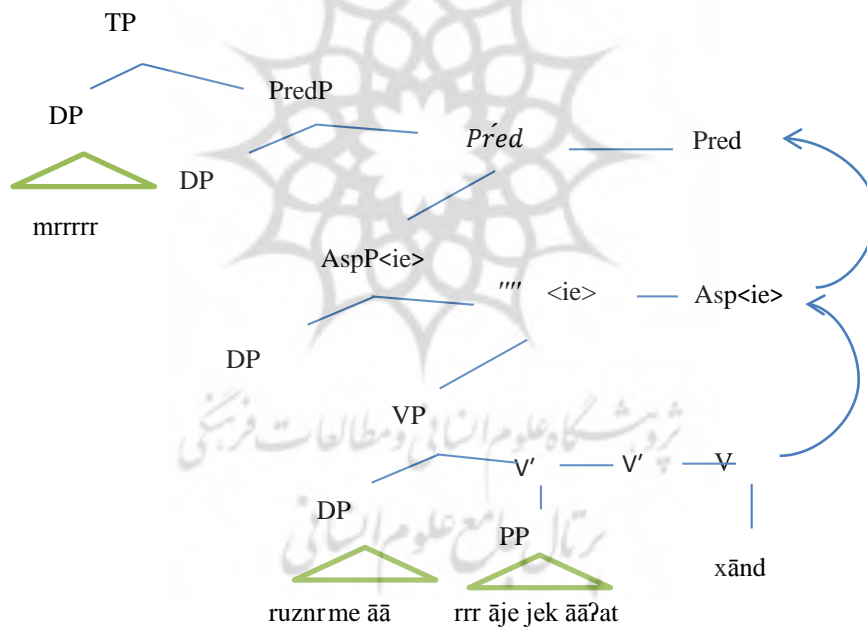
TP

DP

PredP

mrrrrr

DP

$Pr\acute{e}d$

Pred

AspP<ie>

'''' <ie>

Asp<ie>

DP

VP

V′

V′

V

DP

PP

xānd

ruznr me āā

rrr āje jek āāʔat

پژوهشگاه علوم انسانی و مطالعات فرهنگی

پرتال جامع علوم انسانی